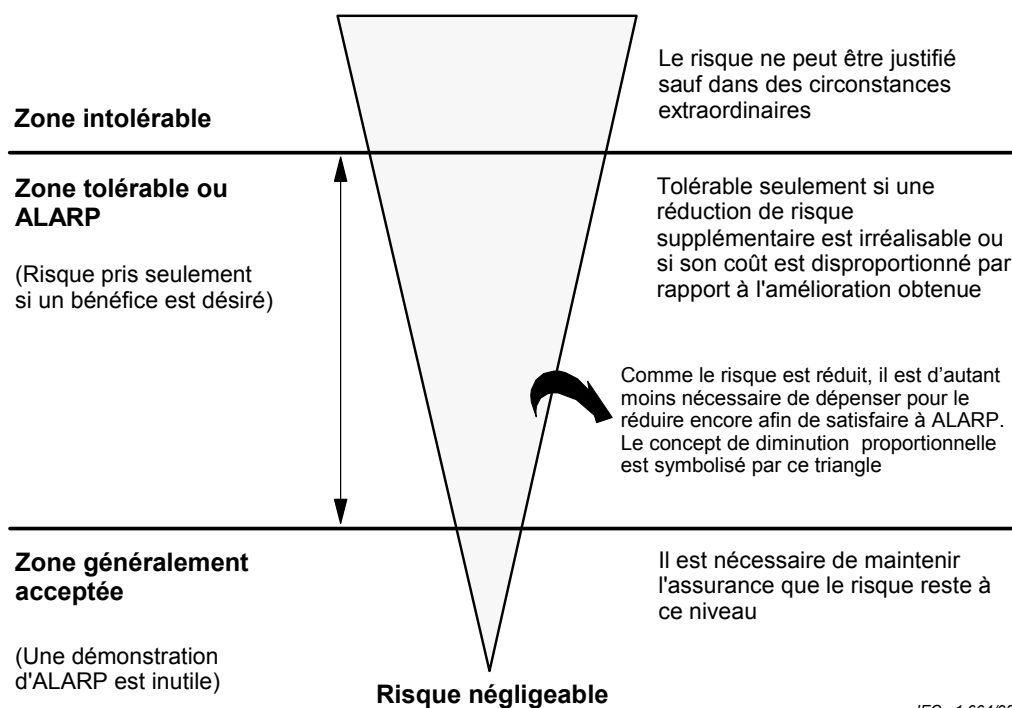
Le risque ne peut être justifié sauf dans des circonstances extraordinaires

Zone intolérable

Zone tolérable ou ALARP

(Risque pris seulement si un bénéfice est désiré)

Tolérable seulement si une réduction de risque supplémentaire est irréalisable ou si son coût est disproportionné par rapport à l'amélioration obtenue

Comme le risque est réduit, il est d'autant moins nécessaire de dépenser pour le réduire encore afin de satisfaire à ALARP. Le concept de diminution proportionnelle est symbolisé par ce triangle

Zone généralement acceptée

(Une démonstration d'ALARP est inutile)

Il est nécessaire de maintenir l'assurance que le risque reste à ce niveau

Risque négligeable

IEC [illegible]